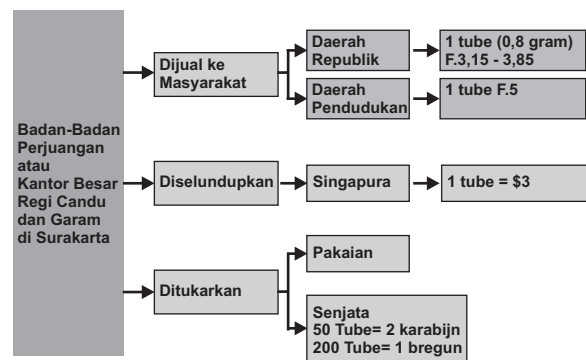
Badan-Badan Perjuangan atau Kantor Besar Regi Candu dan Garam di Surakarta

Dijual ke Masyarakat

Daerah Republik

1 tube (0,8 gram) F.3,15 - 3,85

Daerah Pendudukan

1 tube F.5

Diselundupkan

Singapura

1 tube = \$3

Ditukarkan

Pakaian

Senjata
50 Tube= 2 karabijn
200 Tube= 1 bregun